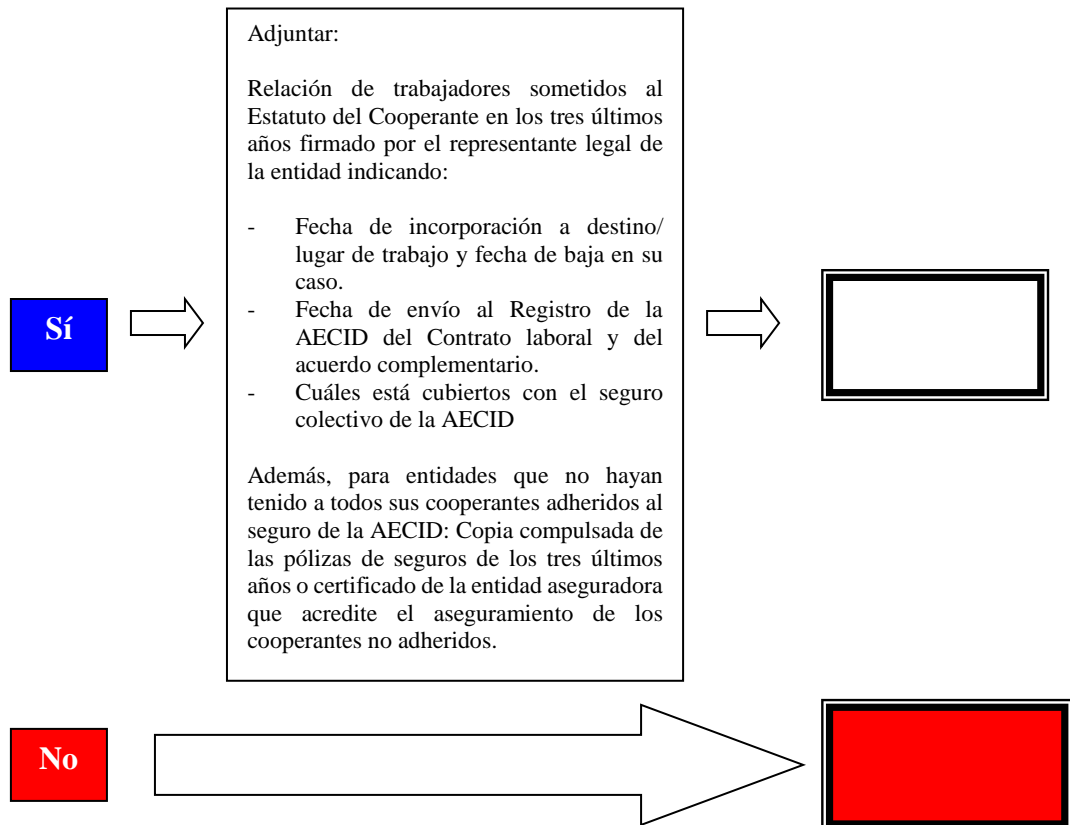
Adjuntar:

Relación de trabajadores sometidos al Estatuto del Cooperante en los tres últimos años firmado por el representante legal de la entidad indicando:

- Fecha de incorporación a destino/ lugar de trabajo y fecha de baja en su caso.
- Fecha de envío al Registro de la AECID del Contrato laboral y del acuerdo complementario.
- Cuáles está cubiertos con el seguro colectivo de la AECID

Además, para entidades que no hayan tenido a todos sus cooperantes adheridos al seguro de la AECID: Copia compulsada de las pólizas de seguros de los tres últimos años o certificado de la entidad aseguradora que acredite el aseguramiento de los cooperantes no adheridos.

Sí

No